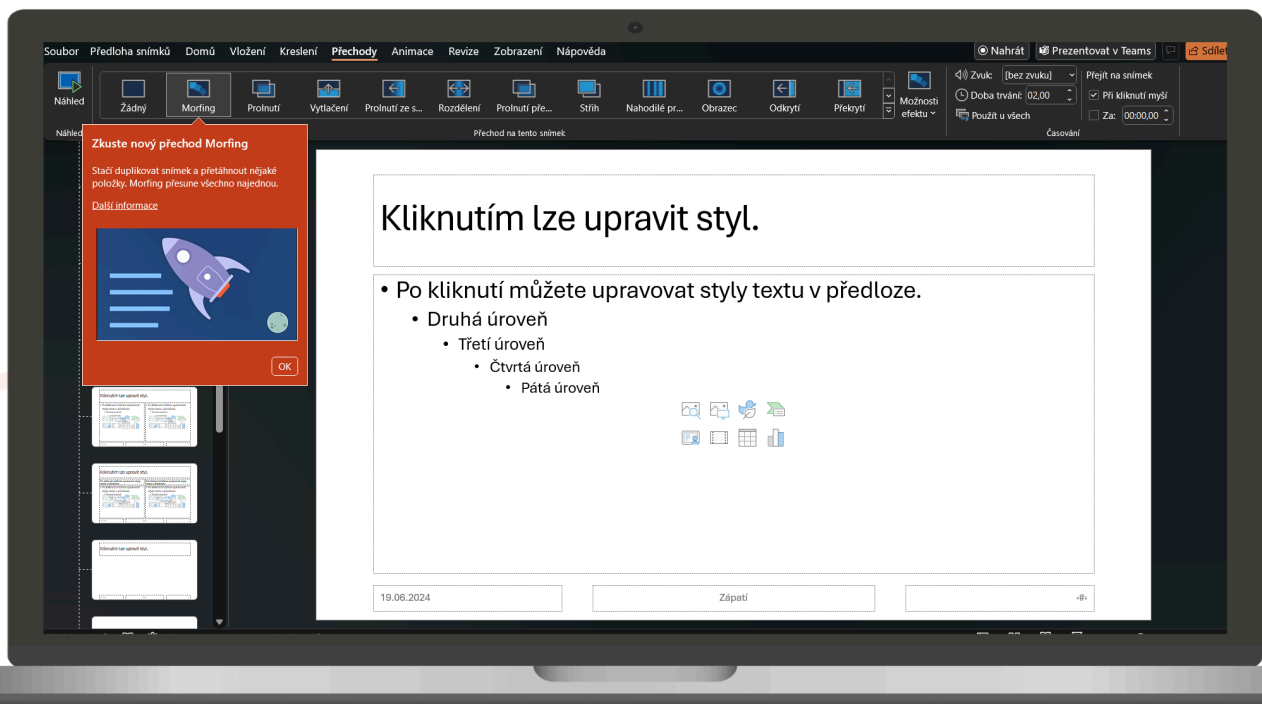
Soubor Předloha snímků Domů Vložení Kreslení Přechody Animace Revize Zobrazení Nápověda

Nahrát Prezentovat v Teams Sdílet

Náhled

Žádný Morfing Prolnutí Vytlačení Prolnutí ze s... Rozdělení Prolnutí pře... Střih Nahodilé pr... Obrazec Odkrytí Překrytí

Možnosti efektu

Zvuk: [bez zvuku]
Doba trvání: 02,00
Použít u všech

Přejít na snímek
Při kliknutí myší
Za: 00:00,00

Náhled

Přechod na tento snímek

Časování

Zkuste nový přechod Morfing

Stačí duplikovat snímek a přetáhnout nějaké položky. Morfing přesune všechno najednou.

Další informace

OK

Kliknutím lze upravit styl.

Kliknutím lze upravit styl.

Kliknutím lze upravit styl.

Kliknutím lze upravit styl.

• Po kliknutí můžete upravovat styly textu v předloze.
• Druhá úroveň
• Třetí úroveň
• Čtvrtá úroveň
• Pátá úroveň

19.06.2024

Zápatí

‹#›